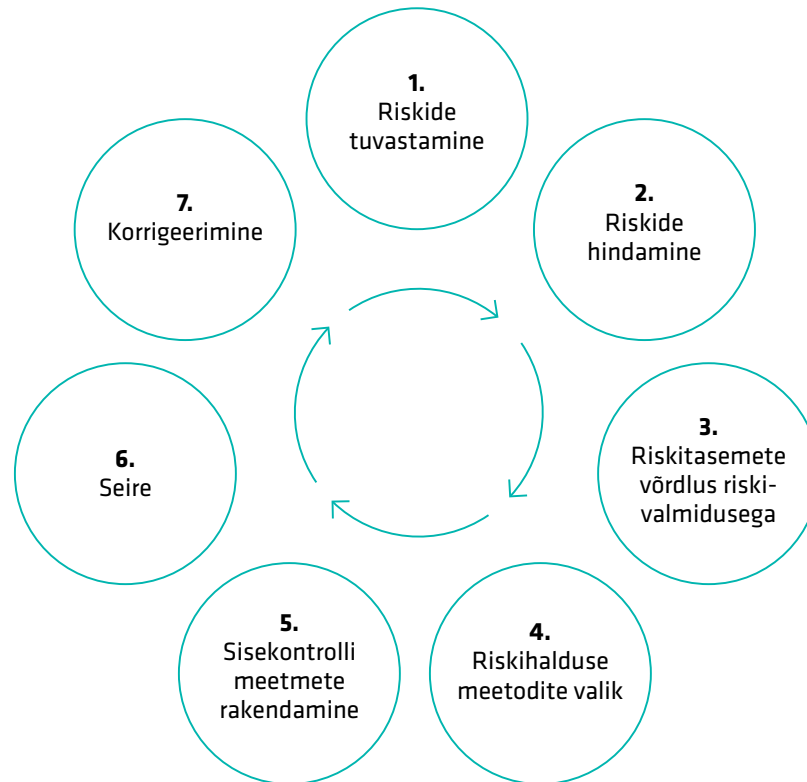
**1.**
Riskide tuvastamine

**2.**
Riskide hindamine

**3.**
Riskitasemete võrdlus riskivalmidusega

**4.**
Riskihalduse meetodite valik

**5.**
Sisekontrolli meetmete rakendamine

**6.**
Seire

**7.**
Korrigeerimine